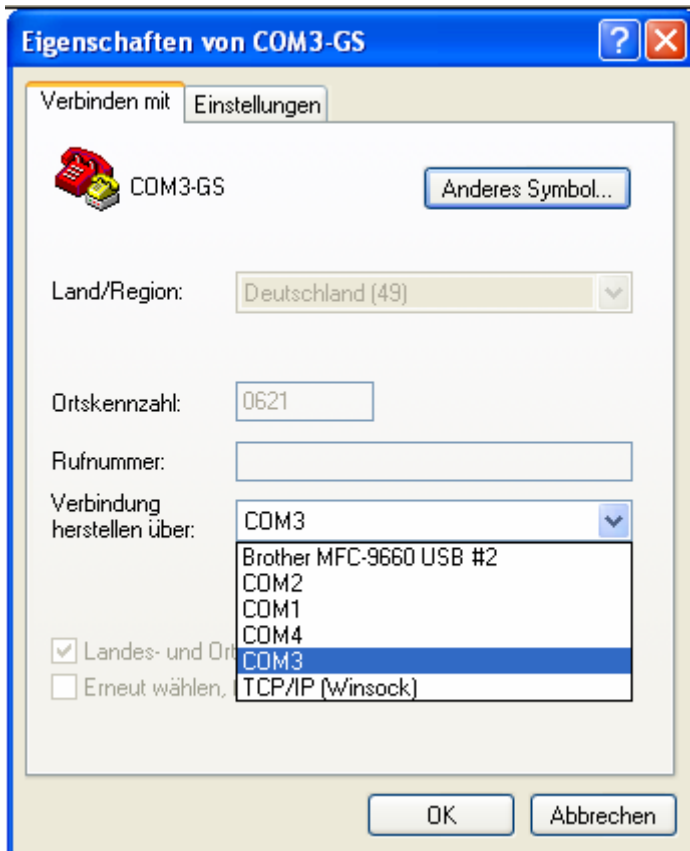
Eigenschaften von COM3-GS

?

Verbinden mit

Einstellungen

COM3-GS

Anderes Symbol...

Land/Region:

Deutschland (49)

Ortskennzahl:

0621

Rufnummer:

Verbindung herstellen über:

COM3

Brother MFC-9660 USB #2
COM2
COM1
COM4
COM3
TCP/IP (Winsock)

Landes- und Ort

Erneut wählen, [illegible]

OK

Abbrechen